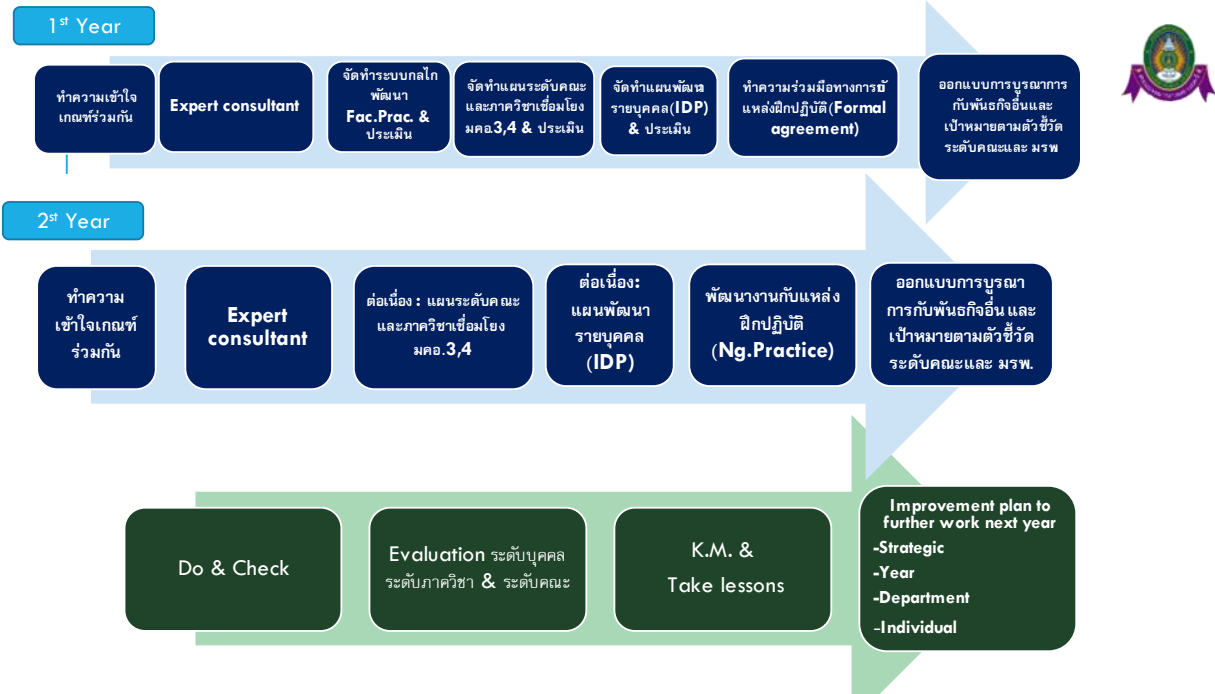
1st Year

ทำความเข้าใจเกณฑ์ร่วมกัน

Expert consultant

จัดทำระบบกลไกพัฒนา Fac.Prac. & ประเมิน

จัดทำแผนระดับคณะและภาควิชาเชื่อมโยง มคอ.3,4 & ประเมิน

จัดทำแผนพัฒนารายบุคคล(IDP) & ประเมิน

ทำความร่วมมือทางการกับแหล่งฝึกปฏิบัติ(Formal agreement)

ออกแบบการบูรณาการกับพันธกิจอื่นและเป้าหมายตามตัวชี้วัดระดับคณะและ มรพ

2st Year

ทำความเข้าใจเกณฑ์ร่วมกัน

Expert consultant

ต่อเนื่อง : แผนระดับคณะและภาควิชาเชื่อมโยง มคอ.3,4

ต่อเนื่อง: แผนพัฒนารายบุคคล (IDP)

พัฒนางานกับแหล่งฝึกปฏิบัติ (Ng.Practice)

ออกแบบการบูรณาการกับพันธกิจอื่น และเป้าหมายตามตัวชี้วัดระดับคณะและ มรพ.

Do & Check

Evaluation ระดับบุคคล ระดับภาควิชา & ระดับคณะ

K.M. & Take lessons

Improvement plan to further work next year
-Strategic
-Year
-Department
-Individual